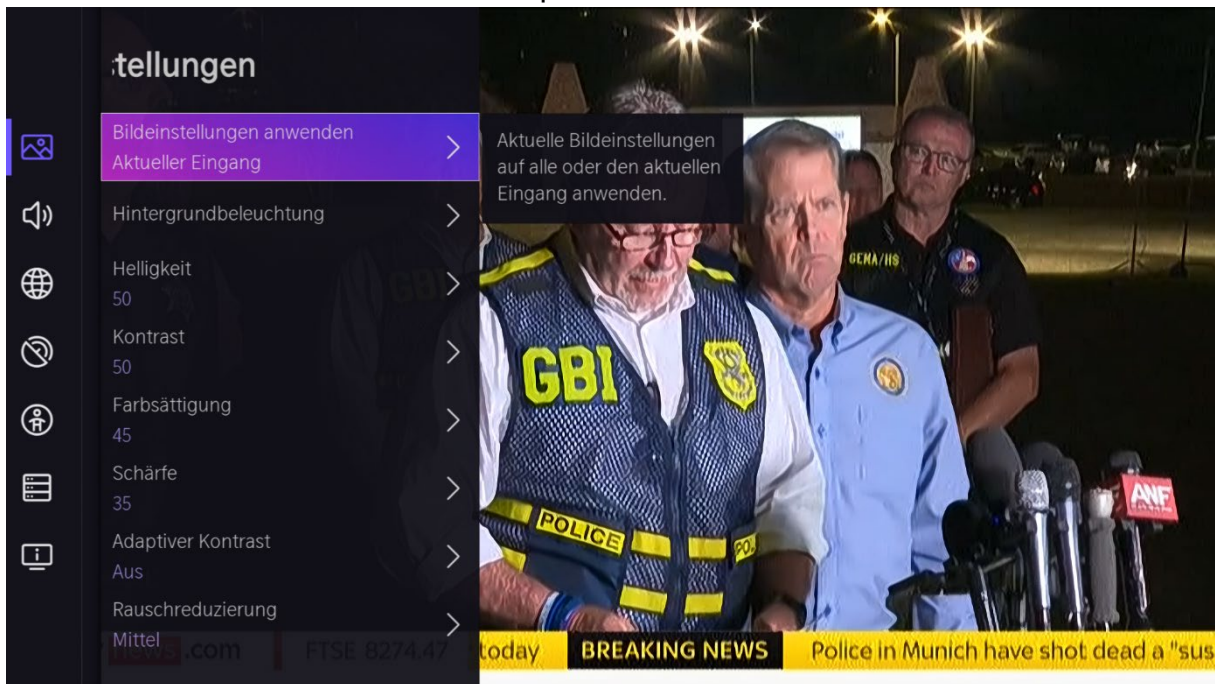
tellungen

Bildeinstellungen anwenden
Aktueller Eingang

Aktuelle Bildeinstellungen auf alle oder den aktuellen Eingang anwenden.

Hintergrundbeleuchtung

Helligkeit
50

Kontrast
50

Farbsättigung
45

Schärfe
35

Adaptiver Kontrast
Aus

Rauschreduzierung
Mittel

GBI
POLICE
GEMA/HS
ANF

.com FTSE 8274.47 today BREAKING NEWS Police in Munich have shot dead a "sus